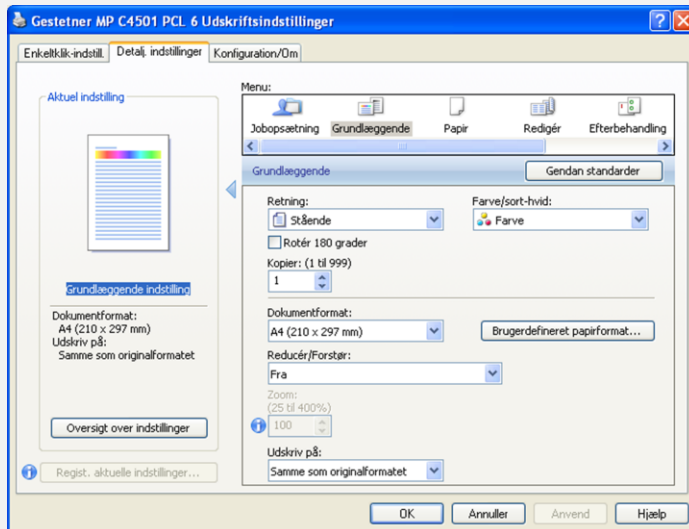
Gestetner MP C4501 PCL 6 Udskriftsindstillinger

Enkeltklik-indstill. | Detalj. indstillinger | Konfiguration/Om

Aktuel indstilling

Grundlæggende indstilling

Dokumentformat:
A4 (210 x 297 mm)
Udskriv på:
Samme som originalformatet

Oversigt over indstillinger

Regist. aktuelle indstillinger...

Menu:
Jobopsætning
Grundlæggende
Papir
Redigér
Efterbehandling

Grundlæggende
Gendan standarder

Retning:
Stående
Rotér 180 grader
Farve/sort-hvid:
Farve

Kopier: (1 til 999)
1

Dokumentformat:
A4 (210 x 297 mm)
Brugerdefineret papirformat...

Reducér/Forstør:
Fra

Zoom:
(25 til 400%)
100

Udskriv på:
Samme som originalformatet

OK
Annuller
Anvend
Hjælp